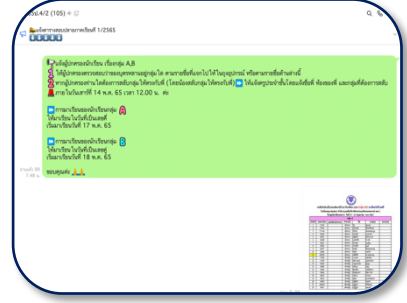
ม.6/2 (105)

เด็กการสอบปลายภาคเรียนที่ 1/2565

แจ้งผู้ปกครองนักเรียน เรื่องกลุ่ม A,B
ให้ผู้ปกครองตรวจสอบรายชื่อบุตรหลานอยู่กลุ่มใด สามารถซื้อทั้งเอกไปให้ในอุปกรณ์ หรือตามรายชื่อด้านล่างนี้
หากผู้ปกครองท่านใดต้องการสลับกลุ่มให้ครอบรับที่ (โดยน้องสลับกลุ่มให้ครอบรับที่) ให้แจ้งครูประจำชั้นโดยแจ้งชื่อที่ ห้องของที่ และกลุ่มที่ต้องการสลับ ภายในวันเสาร์ที่ 14 พ.ค. 65 เวลา 12.00 น.

การมาเรียนของนักเรียนกลุ่ม A
ให้มาเรียนในวันที่เป็นเลขคี่
เริ่มมาเรียนวันที่ 17 พ.ค. 65

การมาเรียนของนักเรียนกลุ่ม B
ให้มาเรียนในวันที่เป็นเลขคู่
เริ่มมาเรียนวันที่ 18 พ.ค. 65

ขอบคุณค่ะ